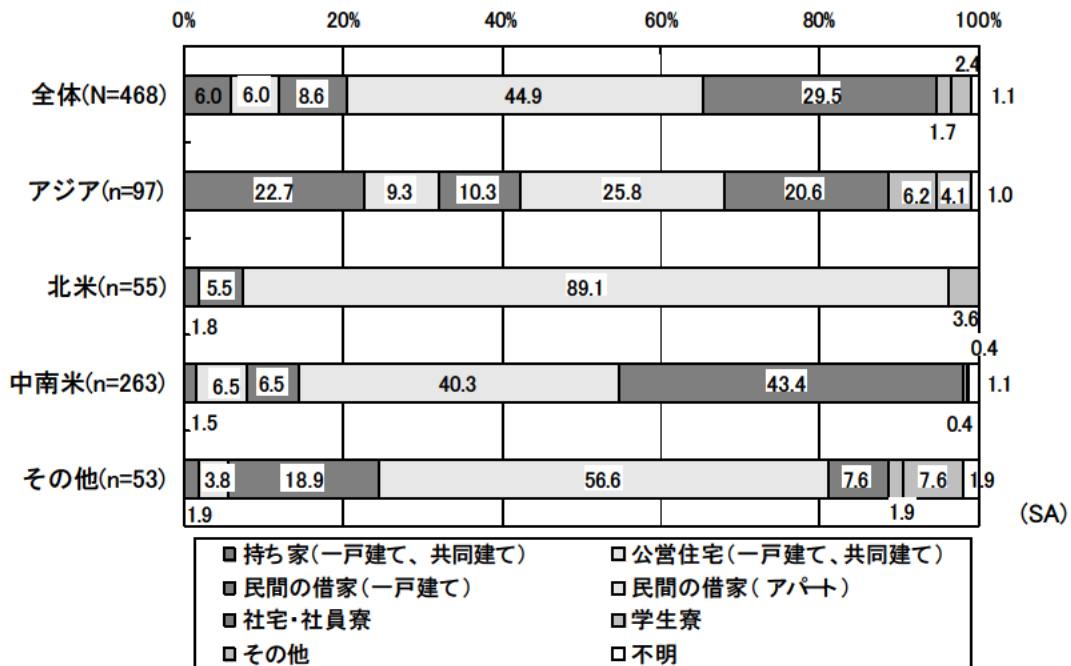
0% 20% 40% 60% 80% 100%

全体(N=468) 6.0 6.0 8.6 44.9 29.5 2.4 1.1 1.7

アジア(n=97) 22.7 9.3 10.3 25.8 20.6 6.2 4.1 1.0

北米(n=55) 5.5 89.1 1.8 3.6

中南米(n=263) 6.5 6.5 40.3 43.4 0.4 1.1 1.5 0.4

その他(n=53) 3.8 18.9 56.6 7.6 7.6 1.9 1.9 1.9

(SA)

持ち家(一戸建て、共同建て)
公営住宅(一戸建て、共同建て)
民間の借家(一戸建て)
民間の借家(アパート)
社宅・社員寮
学生寮
その他
不明